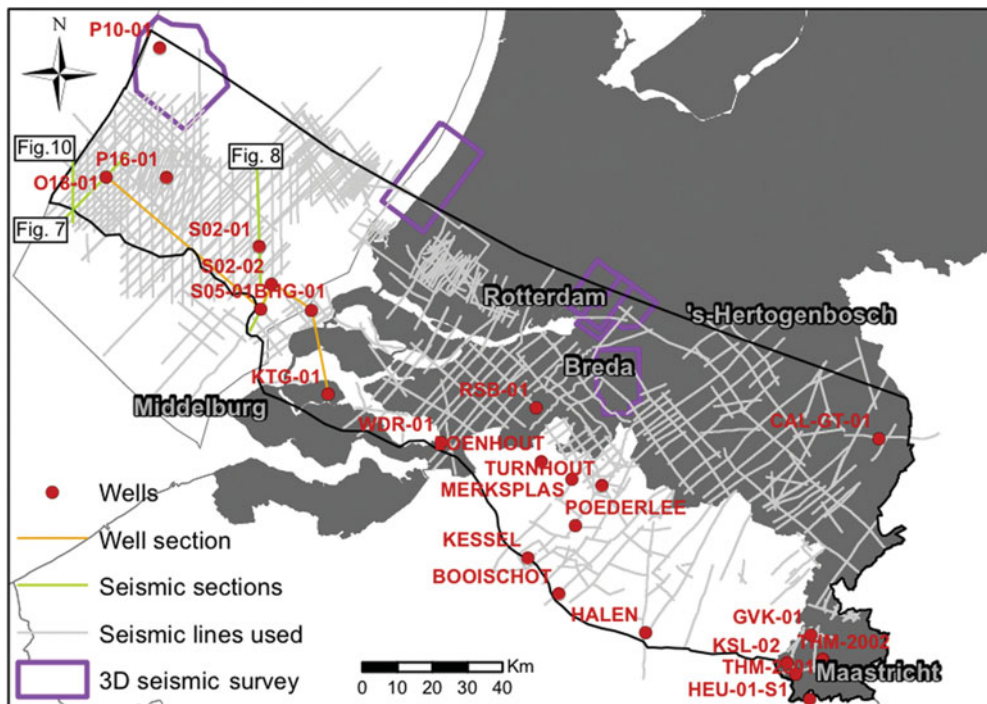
N

P10-01

Fig.10

P16-01

O18-01

Fig. 7

Fig. 8

S02-01

S02-02

S05-01

BHG-01

KTG-01

Middelburg

Rotterdam

's-Hertogenbosch

Breda

RSB-01

WDR-01

OENHOUT

TURNHOUT

MERKSPLAS

POEDERLEE

KESSEL

BOOISCHOT

HALEN

CAL-GT-01

GVK-01

KSL-02

THM-2002

THM-2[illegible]

HEU-01-S1

Maastricht

Wells

Well section

Seismic sections

Seismic lines used

3D seismic survey

Km

0 10 20 30 40